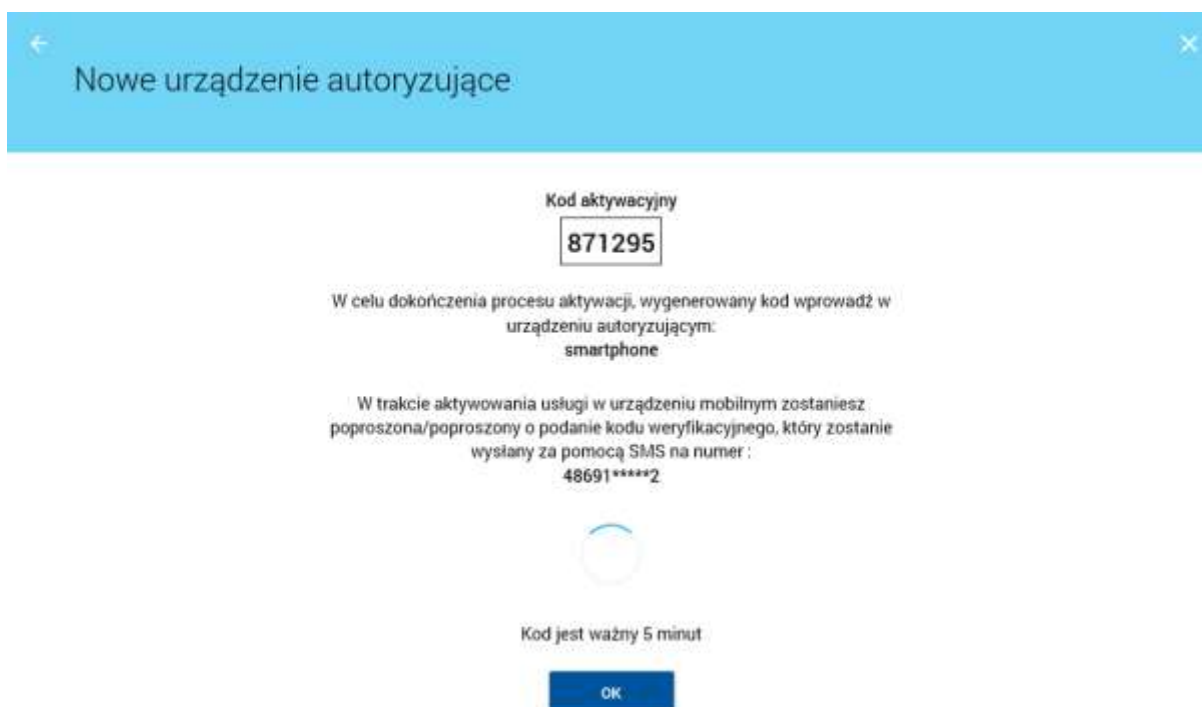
←

×

Nowe urządzenie autoryzujące

Kod aktywacyjny

871295

W celu dokończenia procesu aktywacji, wygenerowany kod wprowadź w urządzeniu autoryzującym:
smartphone

W trakcie aktywowania usługi w urządzeniu mobilnym zostaniesz poproszona/poproszony o podanie kodu weryfikacyjnego, który zostanie wysłany za pomocą SMS na numer :
48691*****2

Kod jest ważny 5 minut

OK